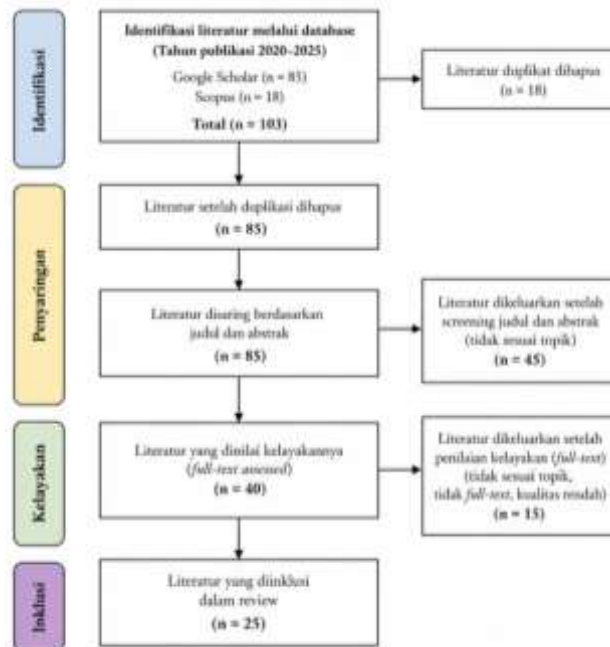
Identifikasi

Identifikasi literatur melalui database (Tahun publikasi 2020–2025)
Google Scholar (n = 85)
Scopus (n = 18)
Total (n = 103)

Literatur duplikat dihapus (n = 18)

Penyaringan

Literatur setelah duplikasi dihapus (n = 85)

Literatur disaring berdasarkan judul dan abstrak (n = 85)

Literatur dikeluarkan setelah screening judul dan abstrak (tidak sesuai topik) (n = 45)

Kelayakan

Literatur yang dinilai kelayakannya (full-text assessed) (n = 40)

Literatur dikeluarkan setelah penilaian kelayakan (full-text) (tidak sesuai topik, tidak full-text, kualitas rendah) (n = 15)

Inklusi

Literatur yang diinklusi dalam review (n = 25)